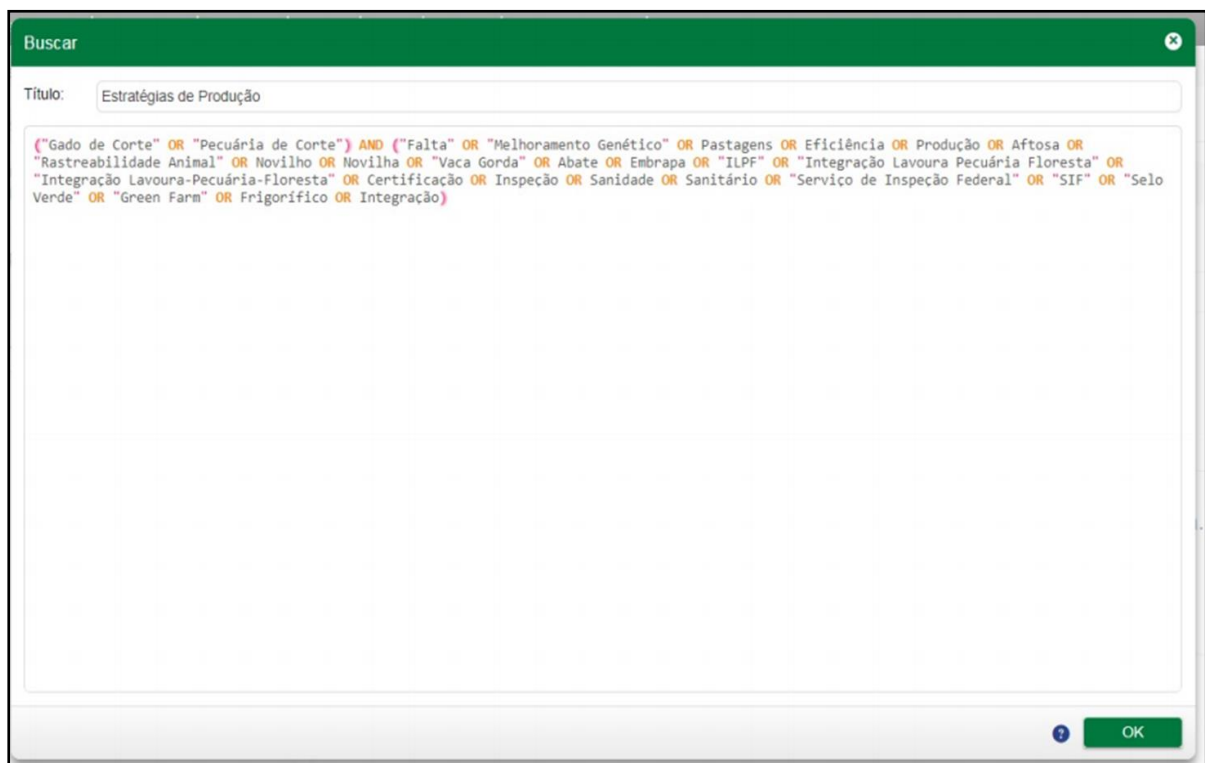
Buscar

Título: Estratégias de Produção

("Gado de Corte" OR "Pecuária de Corte") AND ("Falta" OR "Melhoramento Genético" OR Pastagens OR Eficiência OR Produção OR Aftosa OR "Rastreabilidade Animal" OR Novilho OR Novilha OR "Vaca Gorda" OR Abate OR Embrapa OR "ILPF" OR "Integração Lavoura Pecuária Floresta" OR "Integração Lavoura-Pecuária-Floresta" OR Certificação OR Inspeção OR Sanidade OR Sanitário OR "Serviço de Inspeção Federal" OR "SIF" OR "Selo Verde" OR "Green Farm" OR Frigorífico OR Integração)

OK